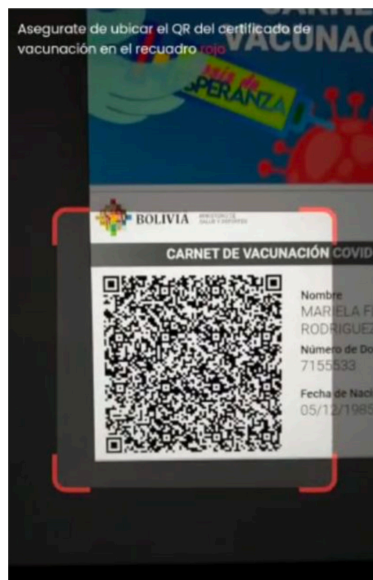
Asegurate de ubicar el QR del certificado de vacunación en el recuadro rojo

CARNE VACUNAC

ESPERANZA

BOLIVIA

CARNET DE VACUNACIÓN COVID

Nombre
MARIELA F
RODRIGUEZ

Número de Do
7155533

Fecha de Naci
05/12/1985